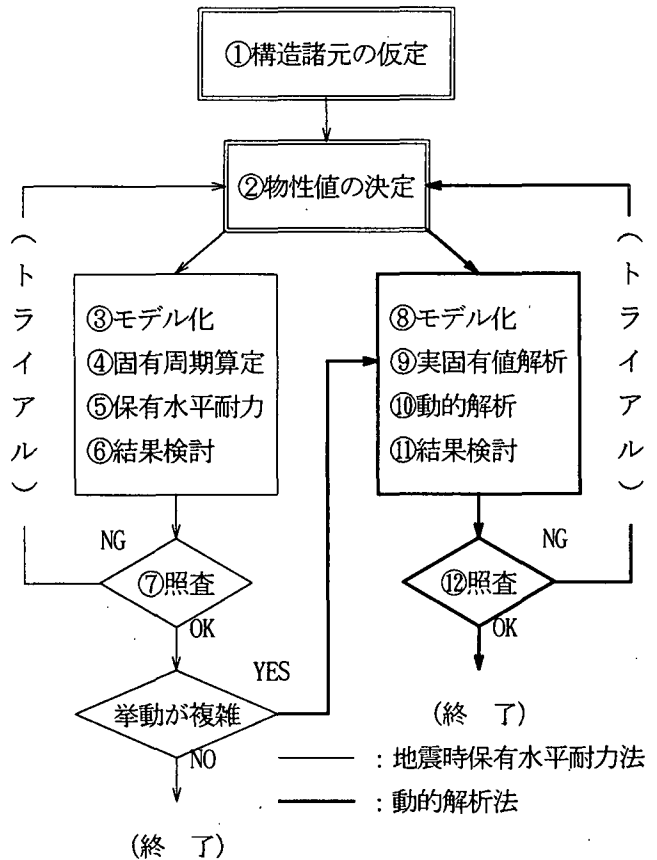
①構造諸元の仮定

②物性値の決定

（トライアル）

③モデル化
④固有周期算定
⑤保有水平耐力
⑥結果検討

NG
⑦照査
OK

挙動が複雑
YES
NO

（終　了）

⑧モデル化
⑨実固有値解析
⑩動的解析
⑪結果検討

（トライアル）

NG
⑫照査
OK

（終　了）

：地震時保有水平耐力法
：動的解析法